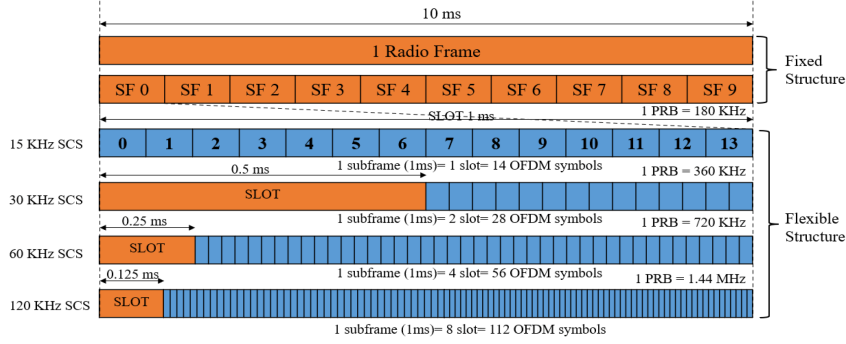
10 ms

1 Radio Frame

Fixed Structure

| SF 0 | SF 1 | SF 2 | SF 3 | SF 4 | SF 5 | SF 6 | SF 7 | SF 8 | SF 9 |
|---|---|---|---|---|---|---|---|---|---|

1 PRB = 180 KHz

SLOT 1 ms

15 KHz SCS

| 0 | 1 | 2 | 3 | 4 | 5 | 6 | 7 | 8 | 9 | 10 | 11 | 12 | 13 |
|---|---|---|---|---|---|---|---|---|---|---|---|---|---|

1 subframe (1ms)= 1 slot= 14 OFDM symbols

1 PRB = 360 KHz

0.5 ms

30 KHz SCS

SLOT

1 subframe (1ms)= 2 slot= 28 OFDM symbols

1 PRB = 720 KHz

0.25 ms

60 KHz SCS

SLOT

1 subframe (1ms)= 4 slot= 56 OFDM symbols

1 PRB = 1.44 MHz

0.125 ms

120 KHz SCS

SLOT

1 subframe (1ms)= 8 slot= 112 OFDM symbols

Flexible Structure